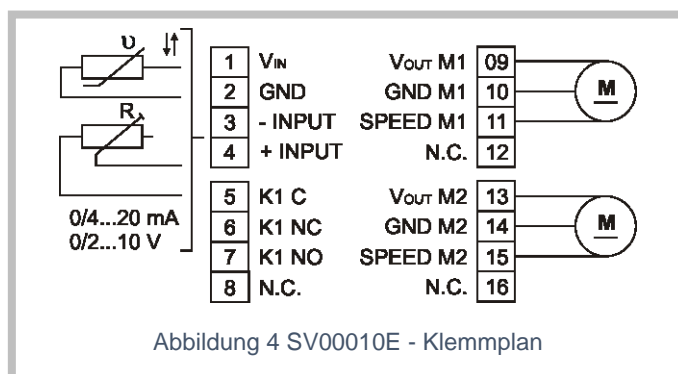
υ
R
0/4...20 mA
0/2...10 V

| 1 | V$_{IN}$ | V$_{OUT}$ M1 | 09 |
|---|---|---|---|
| 2 | GND | GND M1 | 10 |
| 3 | - INPUT | SPEED M1 | 11 |
| 4 | + INPUT | N.C. | 12 |
| 5 | K1 C | V$_{OUT}$ M2 | 13 |
| 6 | K1 NC | GND M2 | 14 |
| 7 | K1 NO | SPEED M2 | 15 |
| 8 | N.C. | N.C. | 16 |

M
M

Abbildung 4 SV00010E - Klemmplan